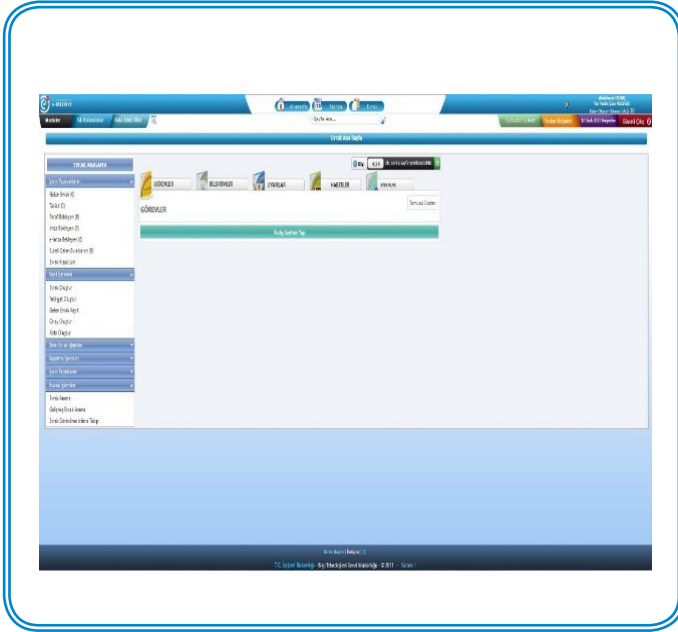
Evrak Ana Sayfa

EVRAK ARAMA

GÖREVLER
BİLDİRİMLER
DUYURULAR
HABERLER

GÖREVLER

Tümünü Göster

Gelen Evrak (0)
Taslak (0)
Paraf Bekleyen (0)
İmza Bekleyen (0)
Havale Bekleyen (0)
Evrak Kayıtları

Evrak Oluştur
Gelen Evrak Kayıt
Onay Oluştur
Olur Oluştur

Evrak Arama
Evrak Görselinin İndirme Talebi

Güvenli Çıkış

T.C. İçişleri Bakanlığı - Bilgi İşlem Genel Müdürlüğü - © 2011